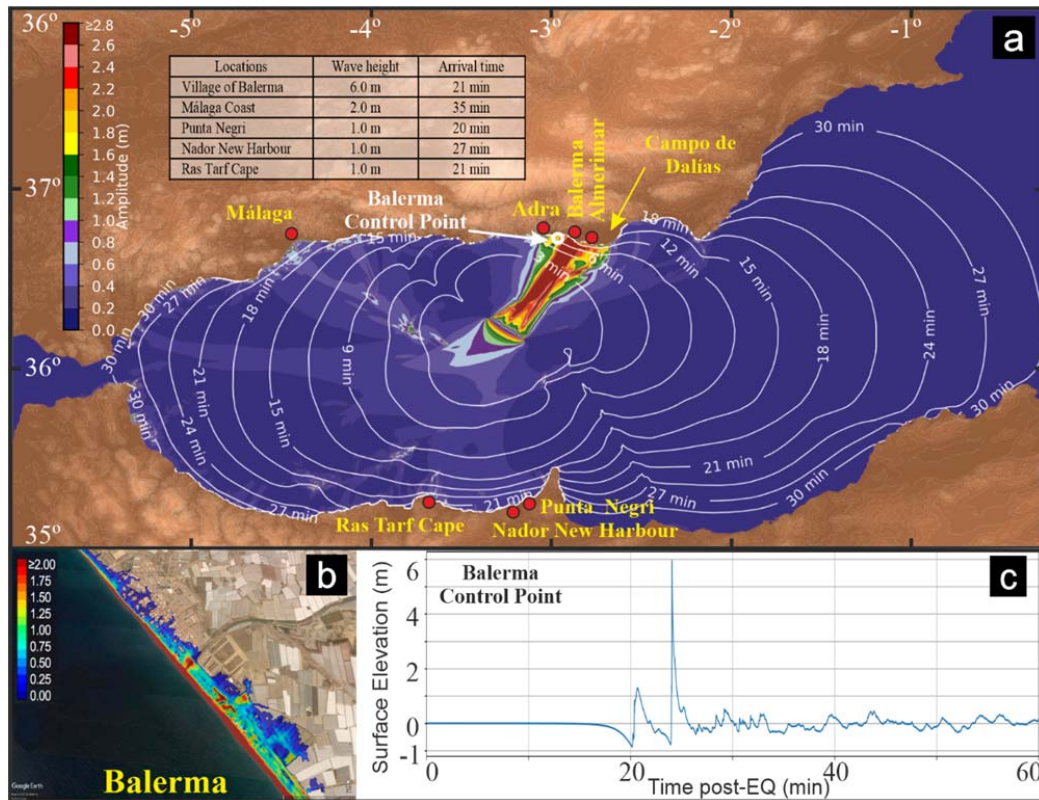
a

-5º -4º -3º -2º -1º

36º 37º 36º 35º

≥2.8
2.6
2.4
2.2
2.0
1.8
1.6
1.4
1.2
1.0
0.8
0.6
0.4
0.2
0.0
Amplitude (m)

| Locations | Wave height | Arrival time |
|---|---|---|
| Village of Balerma | 6.0 m | 21 min |
| Málaga Coast | 2.0 m | 35 min |
| Punta Negri | 1.0 m | 20 min |
| Nador New Harbour | 1.0 m | 27 min |
| Ras Tarf Cape | 1.0 m | 21 min |

Málaga
Balerma Control Point
Adra
Balerma
Almerimar
Campo de Dalías
Ras Tarf Cape
Punta Negri
Nador New Harbour

30 min
27 min
18 min
15 min
9 min
21 min
24 min
30 min
15 min
12 min
18 min
21 min
24 min
27 min
30 min
15 min
18 min
21 min
27 min
30 min
3 min
6 min
9 min
12 min
15 min
18 min
21 min
24 min
27 min
30 min

b

≥2.00
1.75
1.50
1.25
1.00
0.75
0.50
0.25
0.00

Google Earth
Balerma

c

Balerma Control Point

Surface Elevation (m)
6
4
2
0
-1

0 20 40 60
Time post-EQ (min)